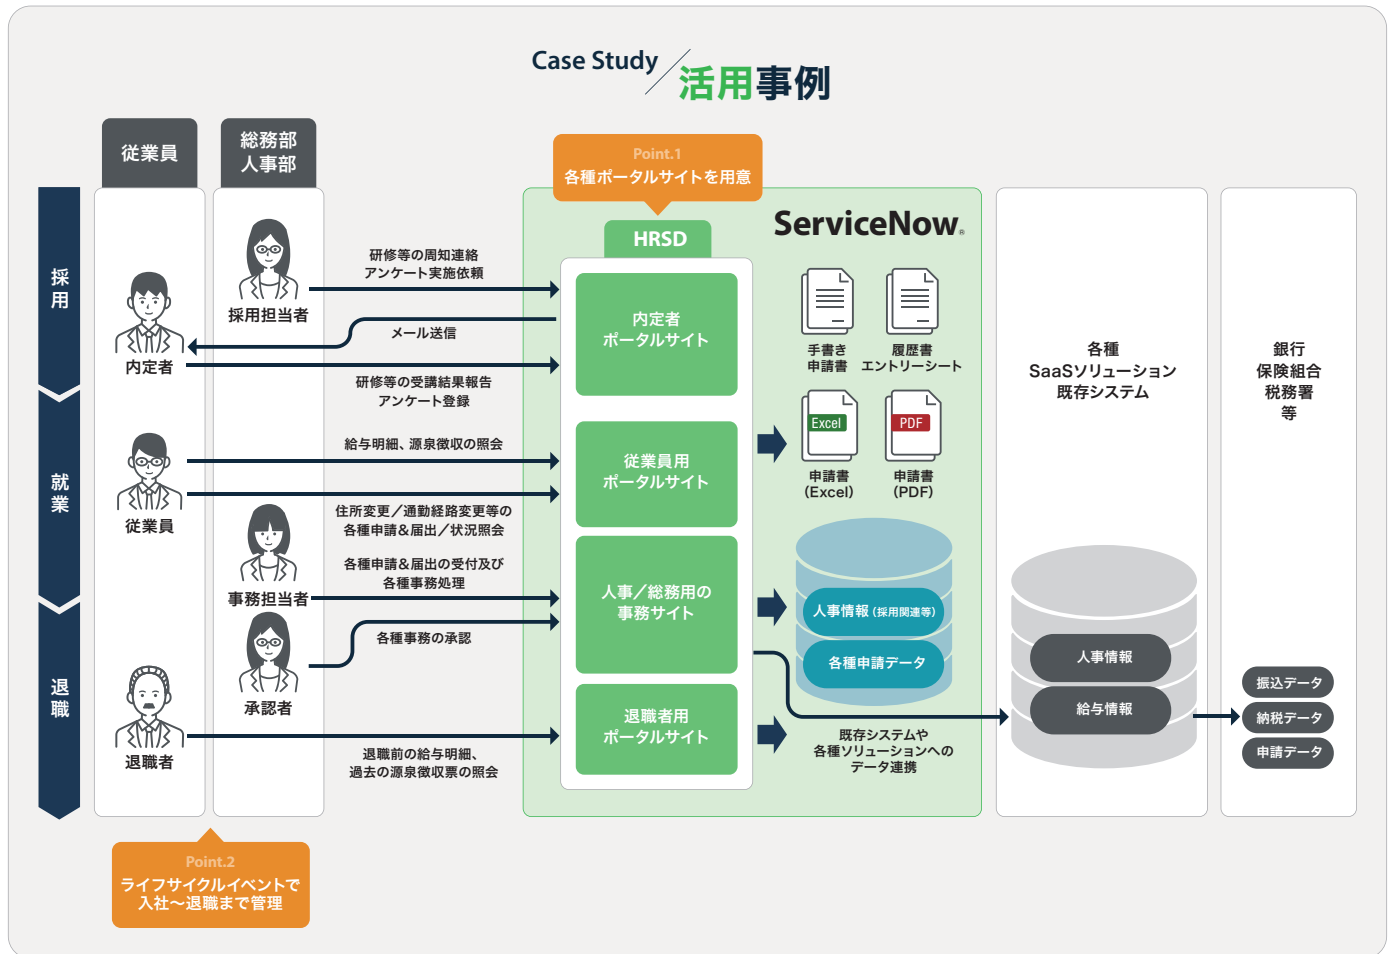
Case Study／活用事例

従業員

総務部
人事部

Point.1
各種ポータルサイトを用意

HRSD

ServiceNow.

採
用

就
業

退
職

採用担当者

研修等の周知連絡
アンケート実施依頼

メール送信

内定者

研修等の受講結果報告
アンケート登録

内定者
ポータルサイト

手書き
申請書

履歴書
エントリーシート

Excel

PDF

申請書
(Excel)

申請書
(PDF)

各種
SaaSソリューション
既存システム

銀行
保険組合
税務署
等

給与明細、源泉徴収の照会

従業員

住所変更／通勤経路変更等の
各種申請＆届出／状況照会

従業員用
ポータルサイト

事務担当者

各種申請＆届出の受付及び
各種事務処理

人事／総務用の
事務サイト

人事情報 (採用関連等)

各種申請データ

人事情報

給与情報

振込データ

納税データ

申請データ

各種事務の承認

承認者

退職者

退職前の給与明細、
過去の源泉徴収票の照会

退職者用
ポータルサイト

既存システムや
各種ソリューションへの
データ連携

Point.2
ライフサイクルイベントで
入社～退職まで管理